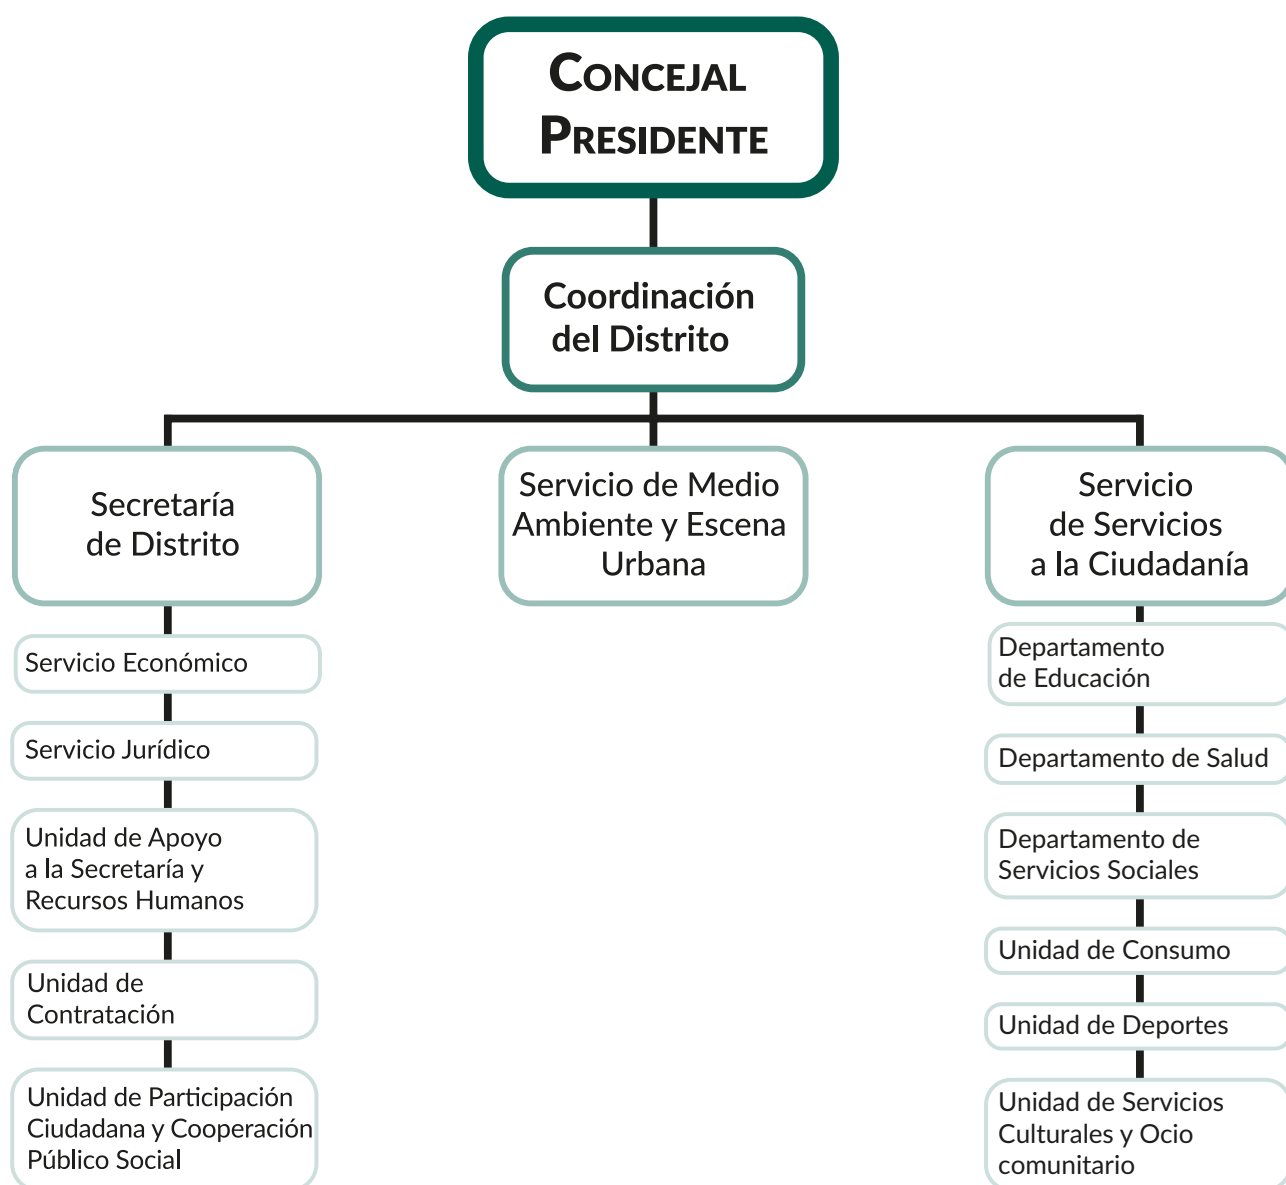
Concejal Presidente

Coordinación del Distrito

Secretaría de Distrito

Servicio de Medio Ambiente y Escena Urbana

Servicio de Servicios a la Ciudadanía

Servicio Económico

Servicio Jurídico

Unidad de Apoyo a la Secretaría y Recursos Humanos

Unidad de Contratación

Unidad de Participación Ciudadana y Cooperación Público Social

Departamento de Educación

Departamento de Salud

Departamento de Servicios Sociales

Unidad de Consumo

Unidad de Deportes

Unidad de Servicios Culturales y Ocio comunitario